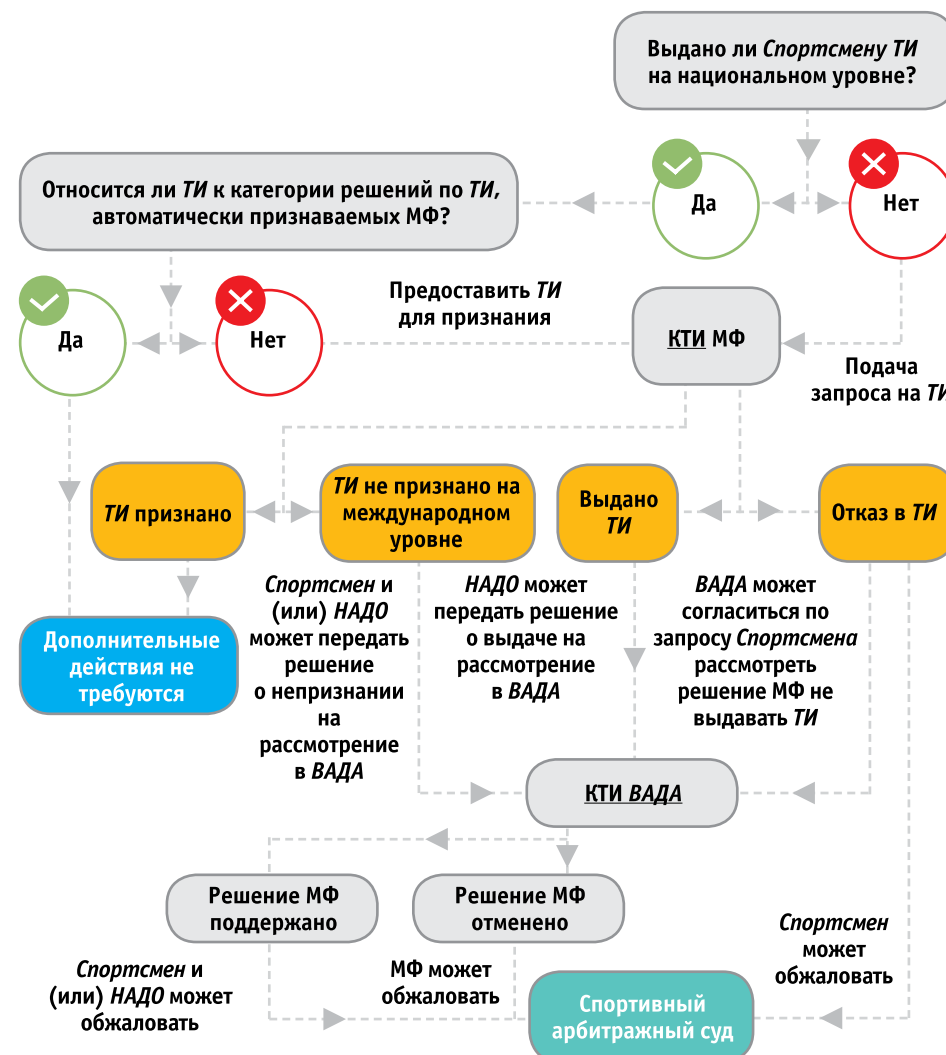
Выдано ли Спортсмену ТИ на национальном уровне?

Да

Нет

Относится ли ТИ к категории решений по ТИ, автоматически признаваемых МФ?

Да

Нет

Предоставить ТИ для признания

КТИ МФ

Подача запроса на ТИ

ТИ признано

ТИ не признано на международном уровне

Выдано ТИ

Отказ в ТИ

Дополнительные действия не требуются

Спортсмен и (или) НАДО может передать решение о непризнании на рассмотрение в ВАДА

НАДО может передать решение о выдаче на рассмотрение в ВАДА

ВАДА может согласиться по запросу Спортсмена рассмотреть решение МФ не выдавать ТИ

КТИ ВАДА

Решение МФ поддержано

Решение МФ отменено

Спортсмен может обжаловать

Спортсмен и (или) НАДО может обжаловать

МФ может обжаловать

Спортивный арбитражный суд